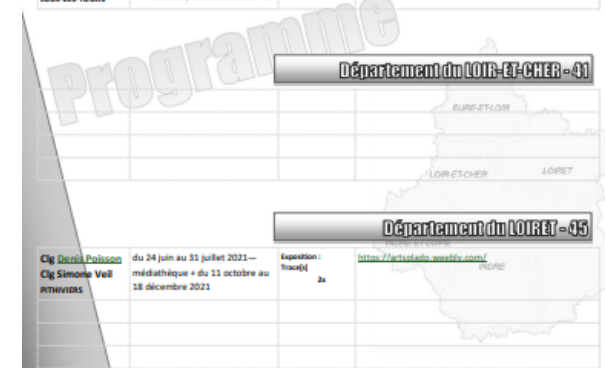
Programme

Département du LOIR-ET-CHER - 41

EURE-ET-LOIR

LOIR-ET-CHER

LOIRET

Département du LOIRET - 45

INDRE

| Clg Denis Poisson Clg Simone Veil PITHIVIERS | du 24 juin au 31 juillet 2021— médiathèque + du 11 octobre au 18 décembre 2021 | Exposition : Trace[s] 2x | https://artsplado.weebly.com/ |
|---|---|---|---|
| | | | |
| | | | |
| | | | |